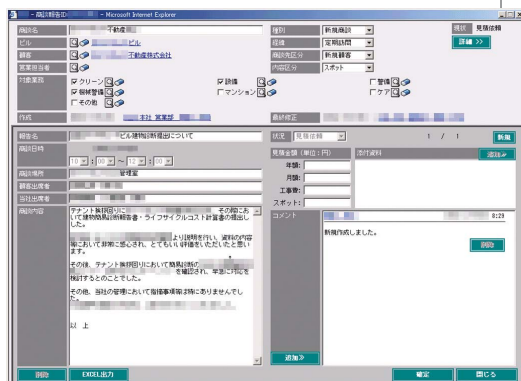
- 商談報告ID: - Microsoft Internet Explorer

商談名 不動産

ビル ビル

顧客 不動産株式会社

営業担当者

対象業務 ☑ クリーン ☑ 設備 ☐ 警備 ☑ 機械警備 ☐ マンション ☐ ケア ☐ その他

作成 本社 営業部

種別 新規商談

提案 定期訪問

商談先区分 新規顧客

内容区分 スポット

最終修正

状況 見積依頼

詳細 >>

報告名 ビル建物診断提出について

商談日時 10 : 00 ~ 12 : 00

商談場所 管理室

顧客出席者

当社出席者

商談内容 テナント様貸室内にて、 その際にこれまで建物現況診断報告書・ライフサイクルコスト計算書の提出しました。

より説明を行い、資料の内容において非常に感心され、とてもいい評価をいただいたと思います。

その後、テナント様貸室内において簡易診断の を確認され、早急に対応を検討することとなりました。

その他、当社の管理において指摘事項等は特にありませんでした。

以 上

状況 見積依頼 1 / 1 新規

見積金額（単位：円）

年額：

月額：

工事費：

スポット：

添付資料 追加

追加≫

コメント

8:29

新規作成しました。

削除

削除 EXCEL出力 確定 閉じる